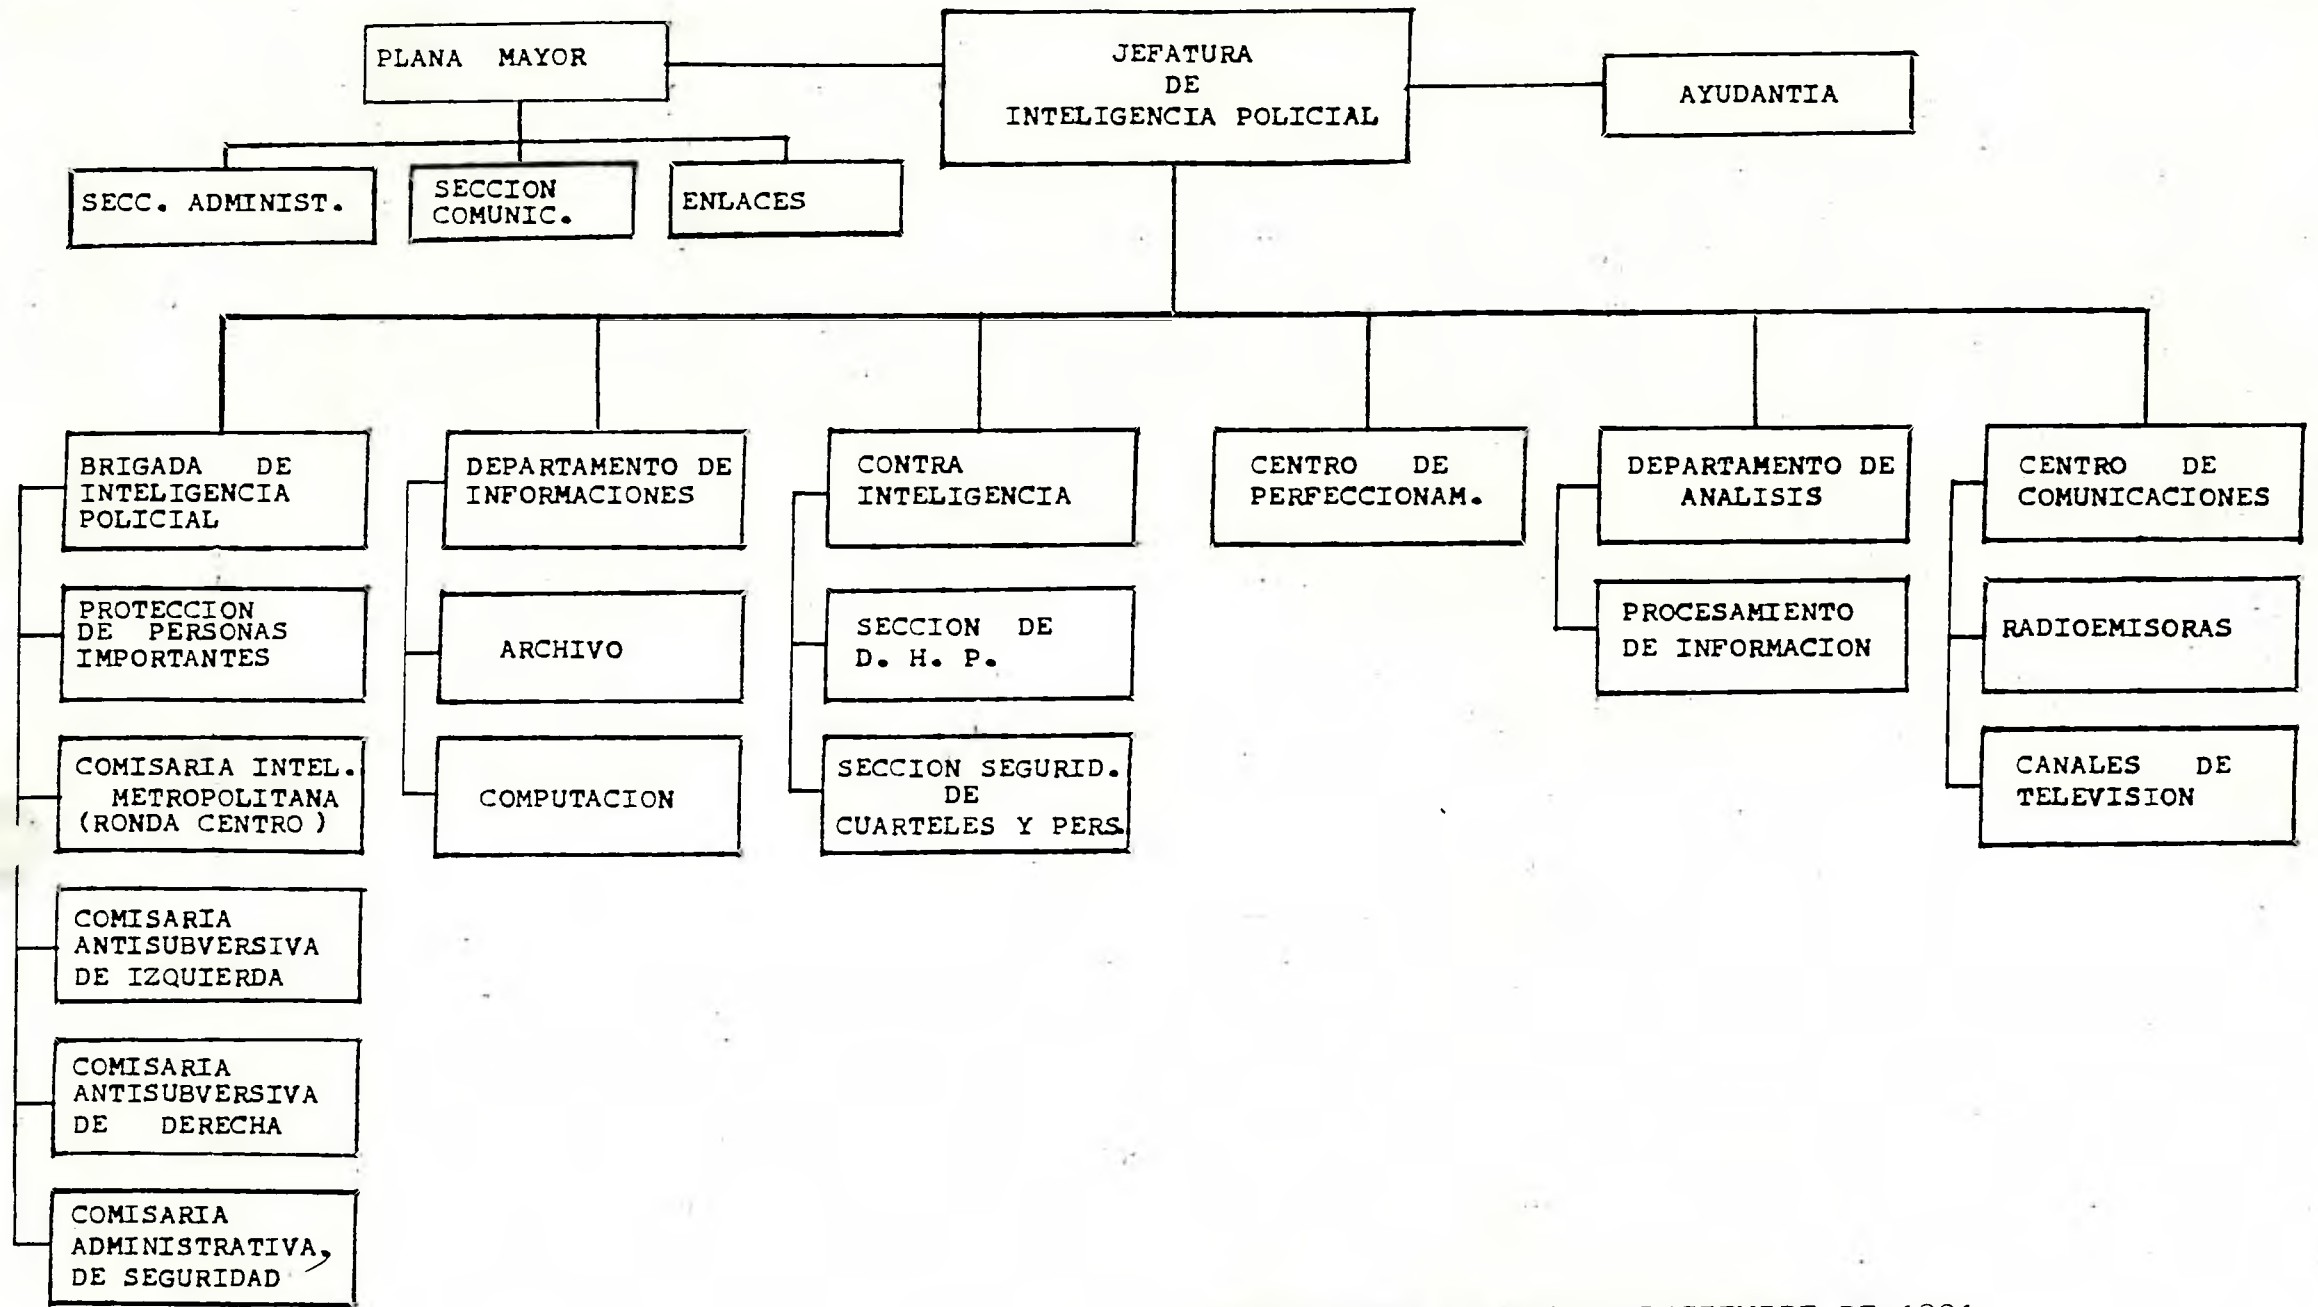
PLANA MAYOR

JEFATURA DE INTELIGENCIA POLICIAL

AYUDANTIA

SECC. ADMINIST.

SECCION COMUNIC.

ENLACES

BRIGADA DE INTELIGENCIA POLICIAL

PROTECCION DE PERSONAS IMPORTANTES

COMISARIA INTEL. METROPOLITANA (RONDA CENTRO )

COMISARIA ANTISUBVERSIVA DE IZQUIERDA

COMISARIA ANTISUBVERSIVA DE DERECHA

COMISARIA ADMINISTRATIVA, DE SEGURIDAD

DEPARTAMENTO DE INFORMACIONES

ARCHIVO

COMPUTACION

CONTRA INTELIGENCIA

SECCION DE D. H. P.

SECCION SEGURID. DE CUARTELES Y PERS.

CENTRO DE PERFECCIONAM.

DEPARTAMENTO DE ANALISIS

PROCESAMIENTO DE INFORMACION

CENTRO DE COMUNICACIONES

RADIOEMISORAS

CANALES DE TELEVISION

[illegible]